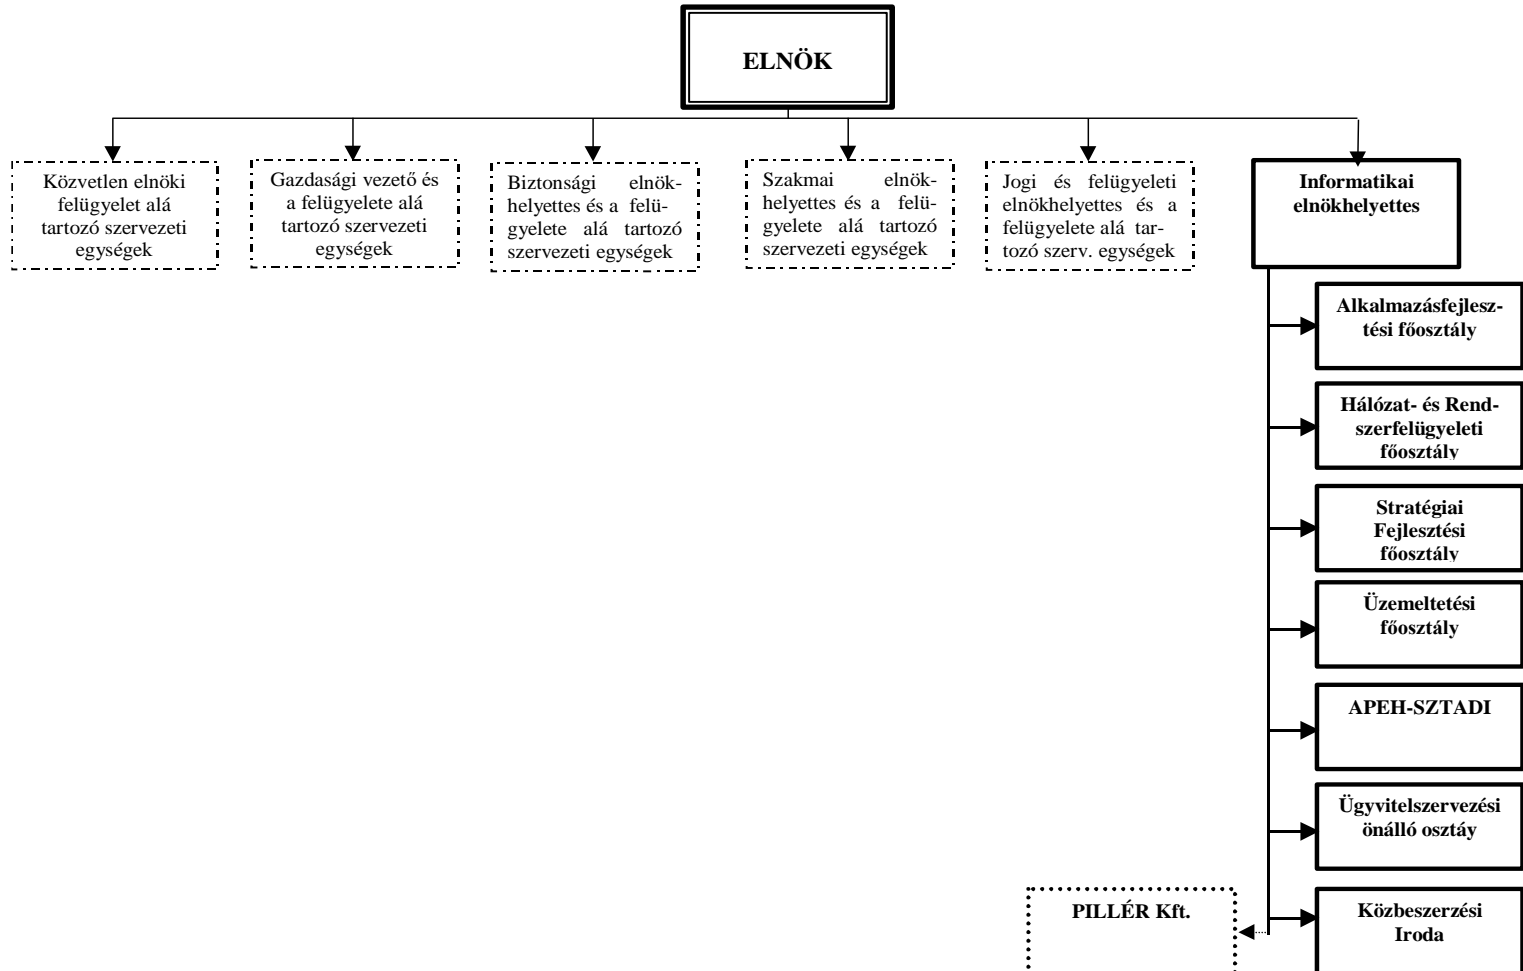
ELNÖK

Közvetlen elnöki felügyelet alá tartozó szervezeti egységek

Gazdasági vezető és a felügyelete alá tartozó szervezeti egységek

Biztonsági elnökhelyettes és a felügyelete alá tartozó szervezeti egységek

Szakmai elnökhelyettes és a felügyelete alá tartozó szervezeti egységek

Jogi és felügyeleti elnökhelyettes és a felügyelete alá tartozó szerv. egységek

Informatikai elnökhelyettes

Alkalmazásfejlesztési főosztály

Hálózat- és Rendszerfelügyeleti főosztály

Stratégiai Fejlesztési főosztály

Üzemeltetési főosztály

APEH-SZTADI

Ügyvitelszervezési önálló osztáy

PILLÉR Kft.

Közbeszerzési Iroda